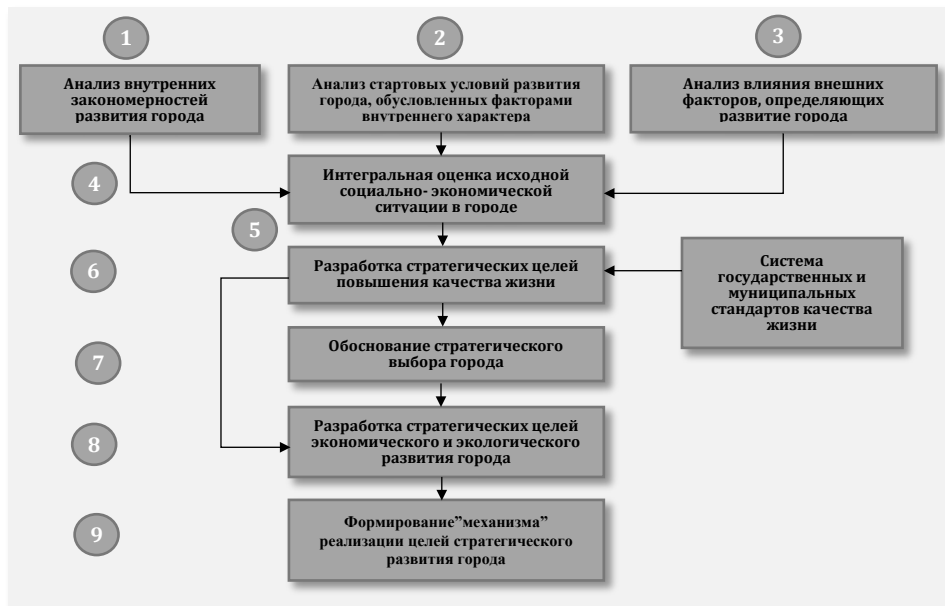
1

Анализ внутренних закономерностей развития города

2

Анализ стартовых условий развития города, обусловленных факторами внутреннего характера

3

Анализ влияния внешних факторов, определяющих развитие города

4

Интегральная оценка исходной социально- экономической ситуации в городе

5

6

Разработка стратегических целей повышения качества жизни

Система государственных и муниципальных стандартов качества жизни

7

Обоснование стратегического выбора города

8

Разработка стратегических целей экономического и экологического развития города

9

Формирование”механизма” реализации целей стратегического развития города